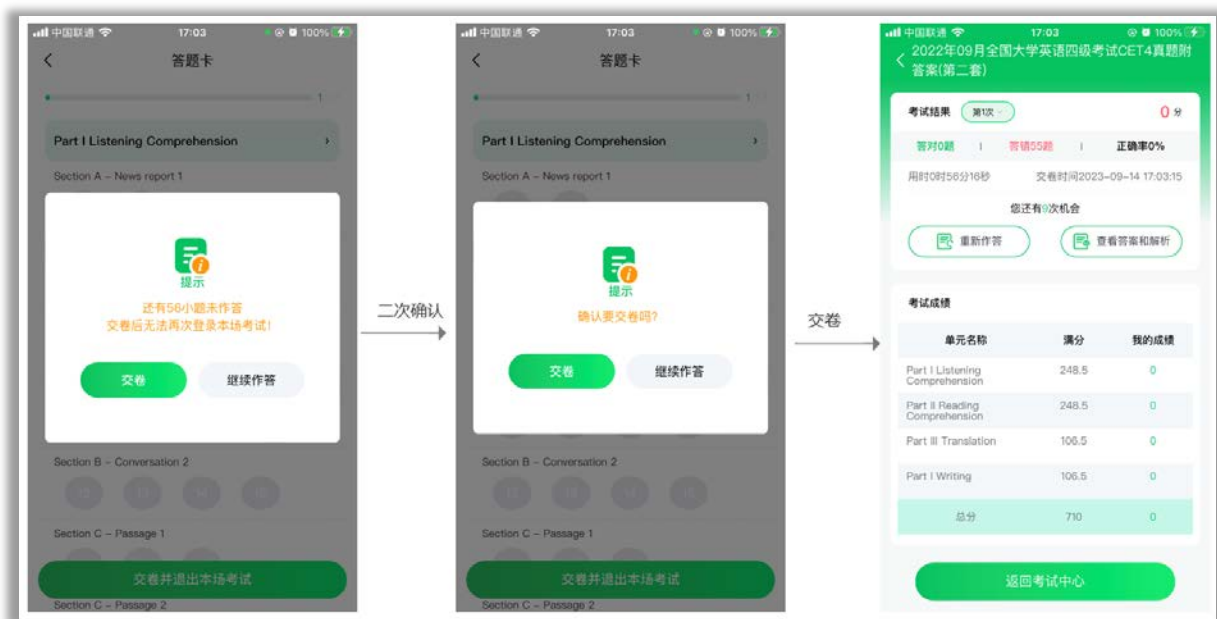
中国联通 17:03 100%

答题卡

1

Part I Listening Comprehension

Section A – News report 1

提示

还有56小题未作答
交卷后无法再次登录本场考试!

交卷

继续作答

Section B – Conversation 2

Section C – Passage 1

交卷并退出本场考试

Section C – Passage 2

二次确认

中国联通 17:03 100%

答题卡

1

Part I Listening Comprehension

Section A – News report 1

提示

确认要交卷吗?

交卷

继续作答

Section B – Conversation 2

Section C – Passage 1

交卷并退出本场考试

Section C – Passage 2

交卷

中国联通 17:03 100%

2022年09月全国大学英语四级考试CET4真题附答案(第二套)

考试结果 第1次 0分

答对0题 | 答错55题 | 正确率0%

用时0时56分16秒 交卷时间2023-09-14 17:03:15

您还有9次机会

重新作答

查看答案和解析

考试成绩

| 单元名称 | 满分 | 我的成绩 |
|---|---|---|
| Part I Listening Comprehension | 248.5 | 0 |
| Part II Reading Comprehension | 248.5 | 0 |
| Part III Translation | 106.5 | 0 |
| Part I Writing | 106.5 | 0 |
| 总分 | 710 | 0 |

返回考试中心